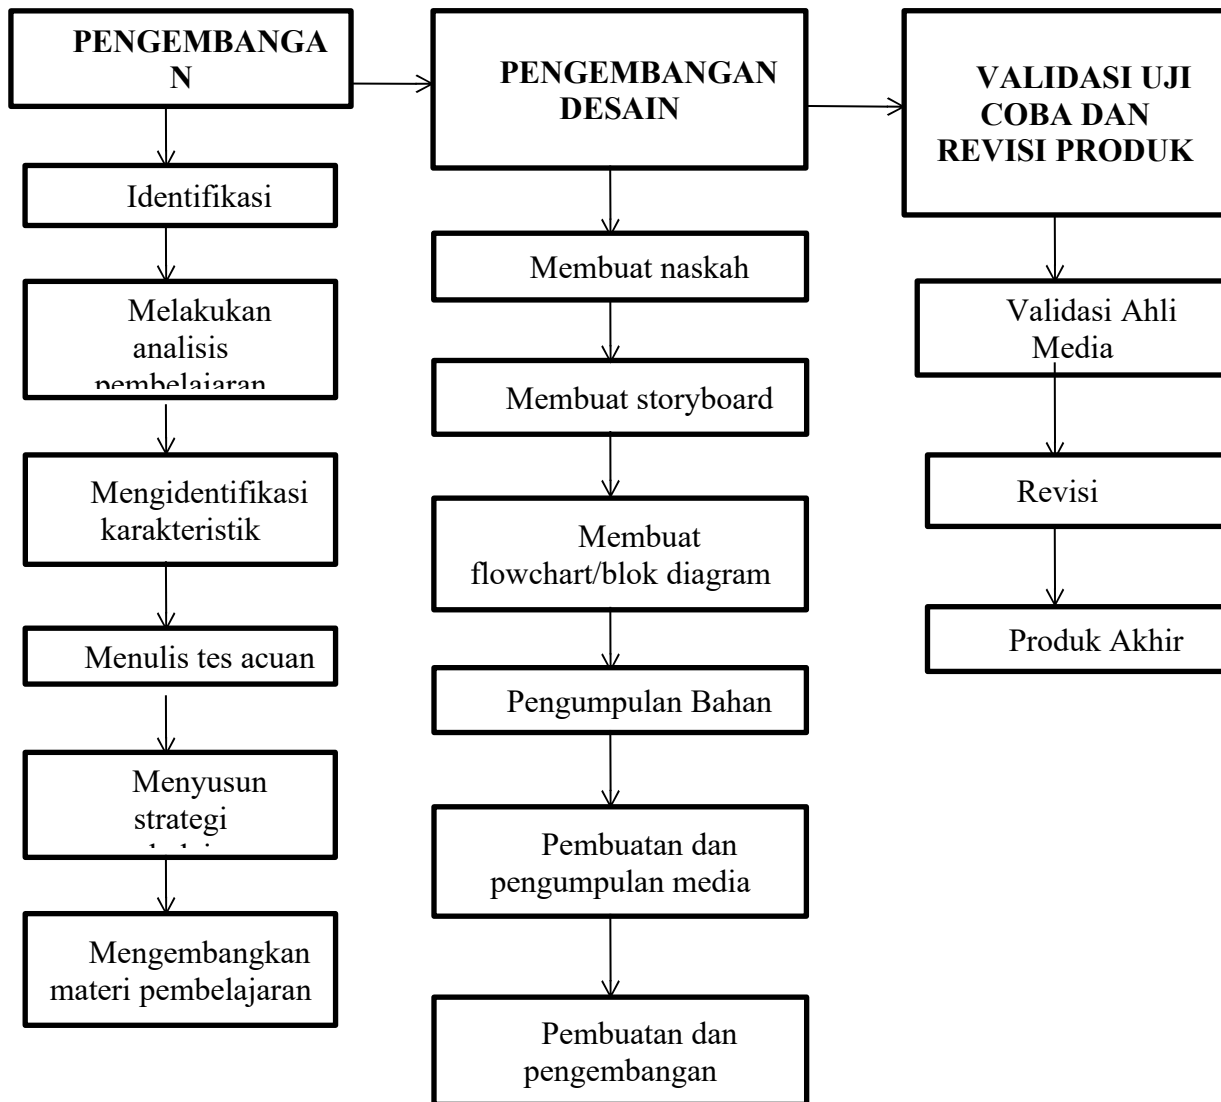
PENGEMBANGAN

Identifikasi

Melakukan analisis pembelajaran

Mengidentifikasi karakteristik

Menulis tes acuan

Menyusun strategi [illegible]

Mengembangkan materi pembelajaran

PENGEMBANGAN DESAIN

Membuat naskah

Membuat storyboard

Membuat flowchart/blok diagram

Pengumpulan Bahan

Pembuatan dan pengumpulan media

Pembuatan dan pengembangan

VALIDASI UJI COBA DAN REVISI PRODUK

Validasi Ahli Media

Revisi

Produk Akhir